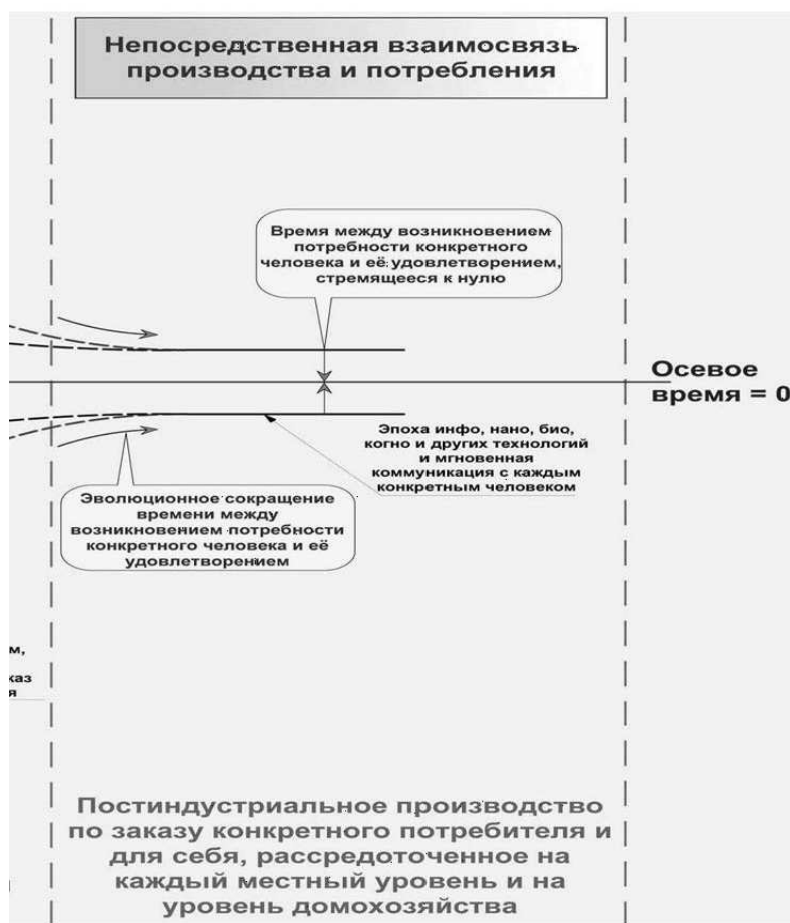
Непосредственная взаимосвязь производства и потребления

Время между возникновением потребности конкретного человека и её удовлетворением, стремящееся к нулю

Осевое время = 0

Эпоха инфо, нано, био, когно и других технологий и мгновенная коммуникация с каждым конкретным человеком

Эволюционное сокращение времени между возникновением потребности конкретного человека и её удовлетворением

м,

каз
я

Постиндустриальное производство по заказу конкретного потребителя и для себя, рассредоточенное на каждый местный уровень и на уровень домохозяйства